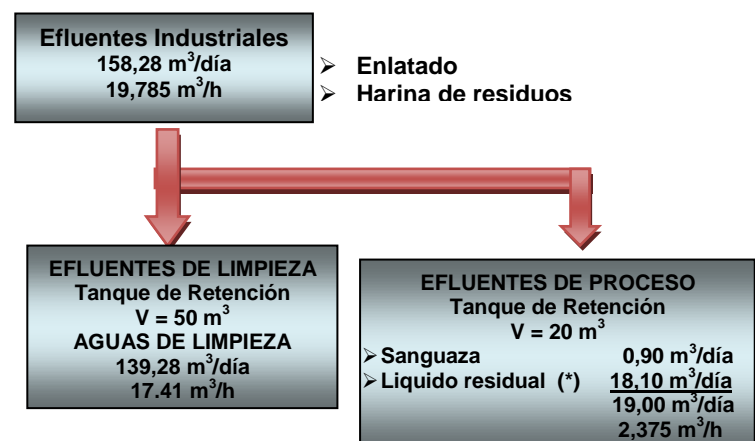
Efluentes Industriales
158,28 m$^3$/día
19,785 m$^3$/h

➢ Enlatado
➢ Harina de residuos

EFLUENTES DE LIMPIEZA
Tanque de Retención
V = 50 m$^3$
AGUAS DE LIMPIEZA
139,28 m$^3$/día
17.41 m$^3$/h

EFLUENTES DE PROCESO
Tanque de Retención
V = 20 m$^3$
➢ Sanguaza 0,90 m$^3$/día
➢ Liquido residual (*) 18,10 m$^3$/día
19,00 m$^3$/día
2,375 m$^3$/h